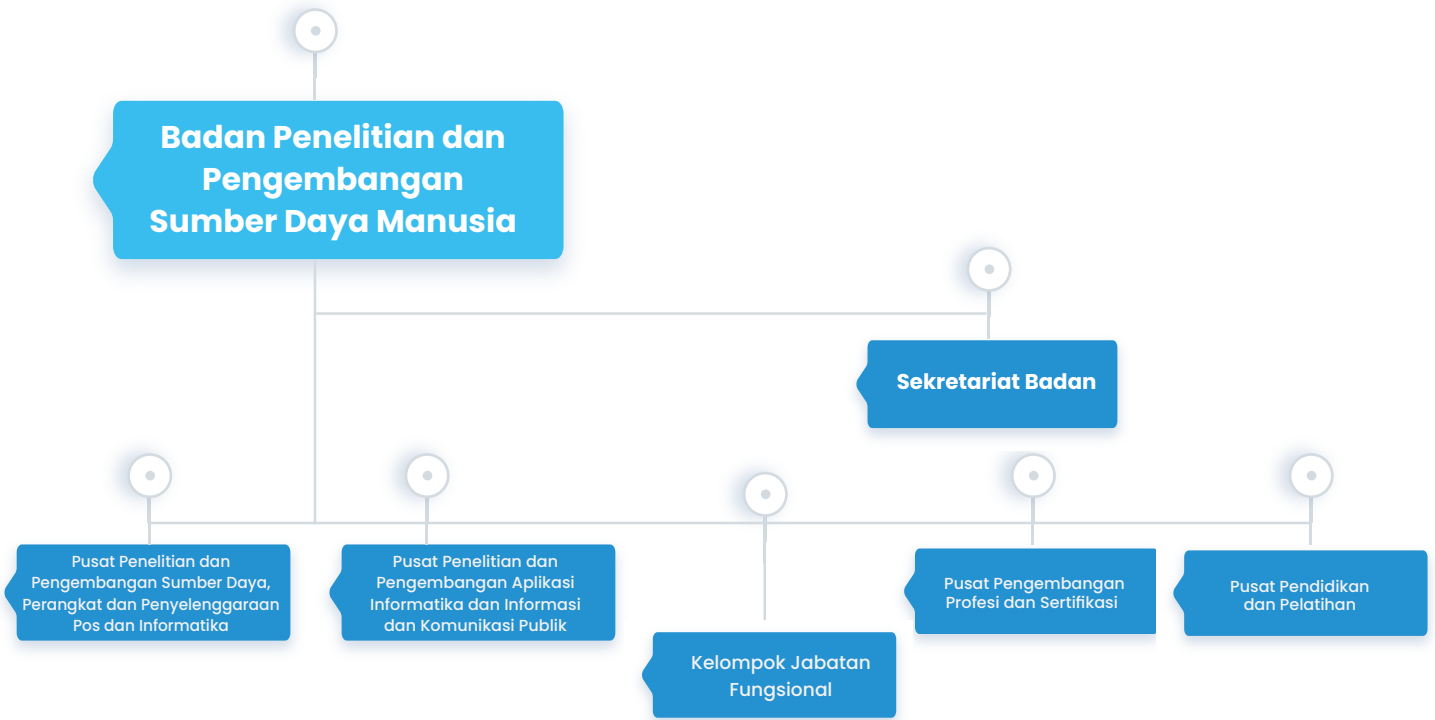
Badan Penelitian dan Pengembangan Sumber Daya Manusia

Sekretariat Badan

Pusat Penelitian dan Pengembangan Sumber Daya, Perangkat dan Penyelenggaraan Pos dan Informatika

Pusat Penelitian dan Pengembangan Aplikasi Informatika dan Informasi dan Komunikasi Publik

Kelompok Jabatan Fungsional

Pusat Pengembangan Profesi dan Sertifikasi

Pusat Pendidikan dan Pelatihan